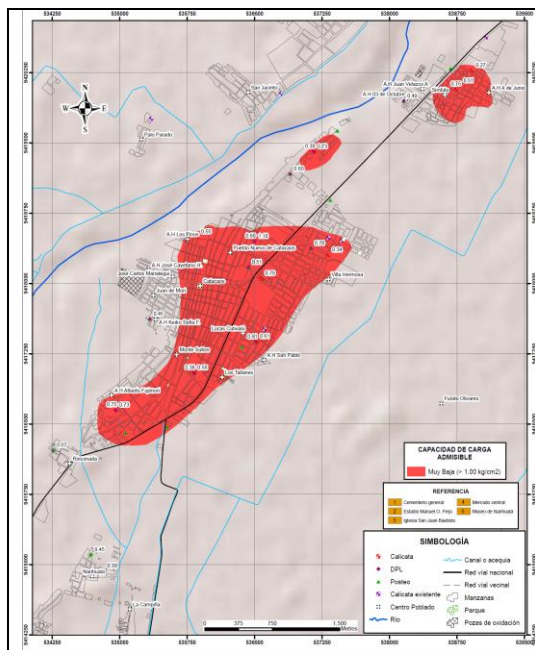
534250 536000 536750 536500 537250 538000 538750 539500

9420250 9419500 9418750 9418000 9417250 9416500 9415750 9415000 9414250

N
S
E
W

San Jacinto
A.H Juan Velazco A.
A.H 03 de Octubre
0.49
Simbilá
0.70
0.27
0.70
A.H 4 de Junio
Palo Parado
0.94
0.73
0.60
A.H Los Pinos
0.53
0.58
0.56
Pueblo Nuevo de Catacaos
0.70
0.54
A.H José Cayetano H.
0.51
José Carlos Mariategui
Catacaos
0.75
Villa Hermosa
Juan de Mori
0.48
A.H Keiko Sofía F.
Lucas Cutivalú
0.65
0.51
Monte Sullón
A.H San Pablo
0.38
0.58
Los Tallanes
A.H Alberto Fujimori
0.75
0.73
Fundo Olivares
0.67
Rinconada
0.45
0.39
Narihualá
La Campiña

CAPACIDAD DE CARGA ADMISIBLE
Muy Baja (< 1.00 kg/cm2)

REFERENCIA
1 Cementerio general
2 Estadio Manuel O. Feijo
3 Iglesia San Juan Bautista
4 Mercado central
5 Museo de Narihualá

SIMBOLOGÍA
Calicata
DPL
Posteo
Calicata existente
Centro Poblado
Río
Canal o acequia
Red vial nacional
Red vial vecinal
Manzanas
Parque
Pozas de oxidación

0 375 750 1,500 Metros